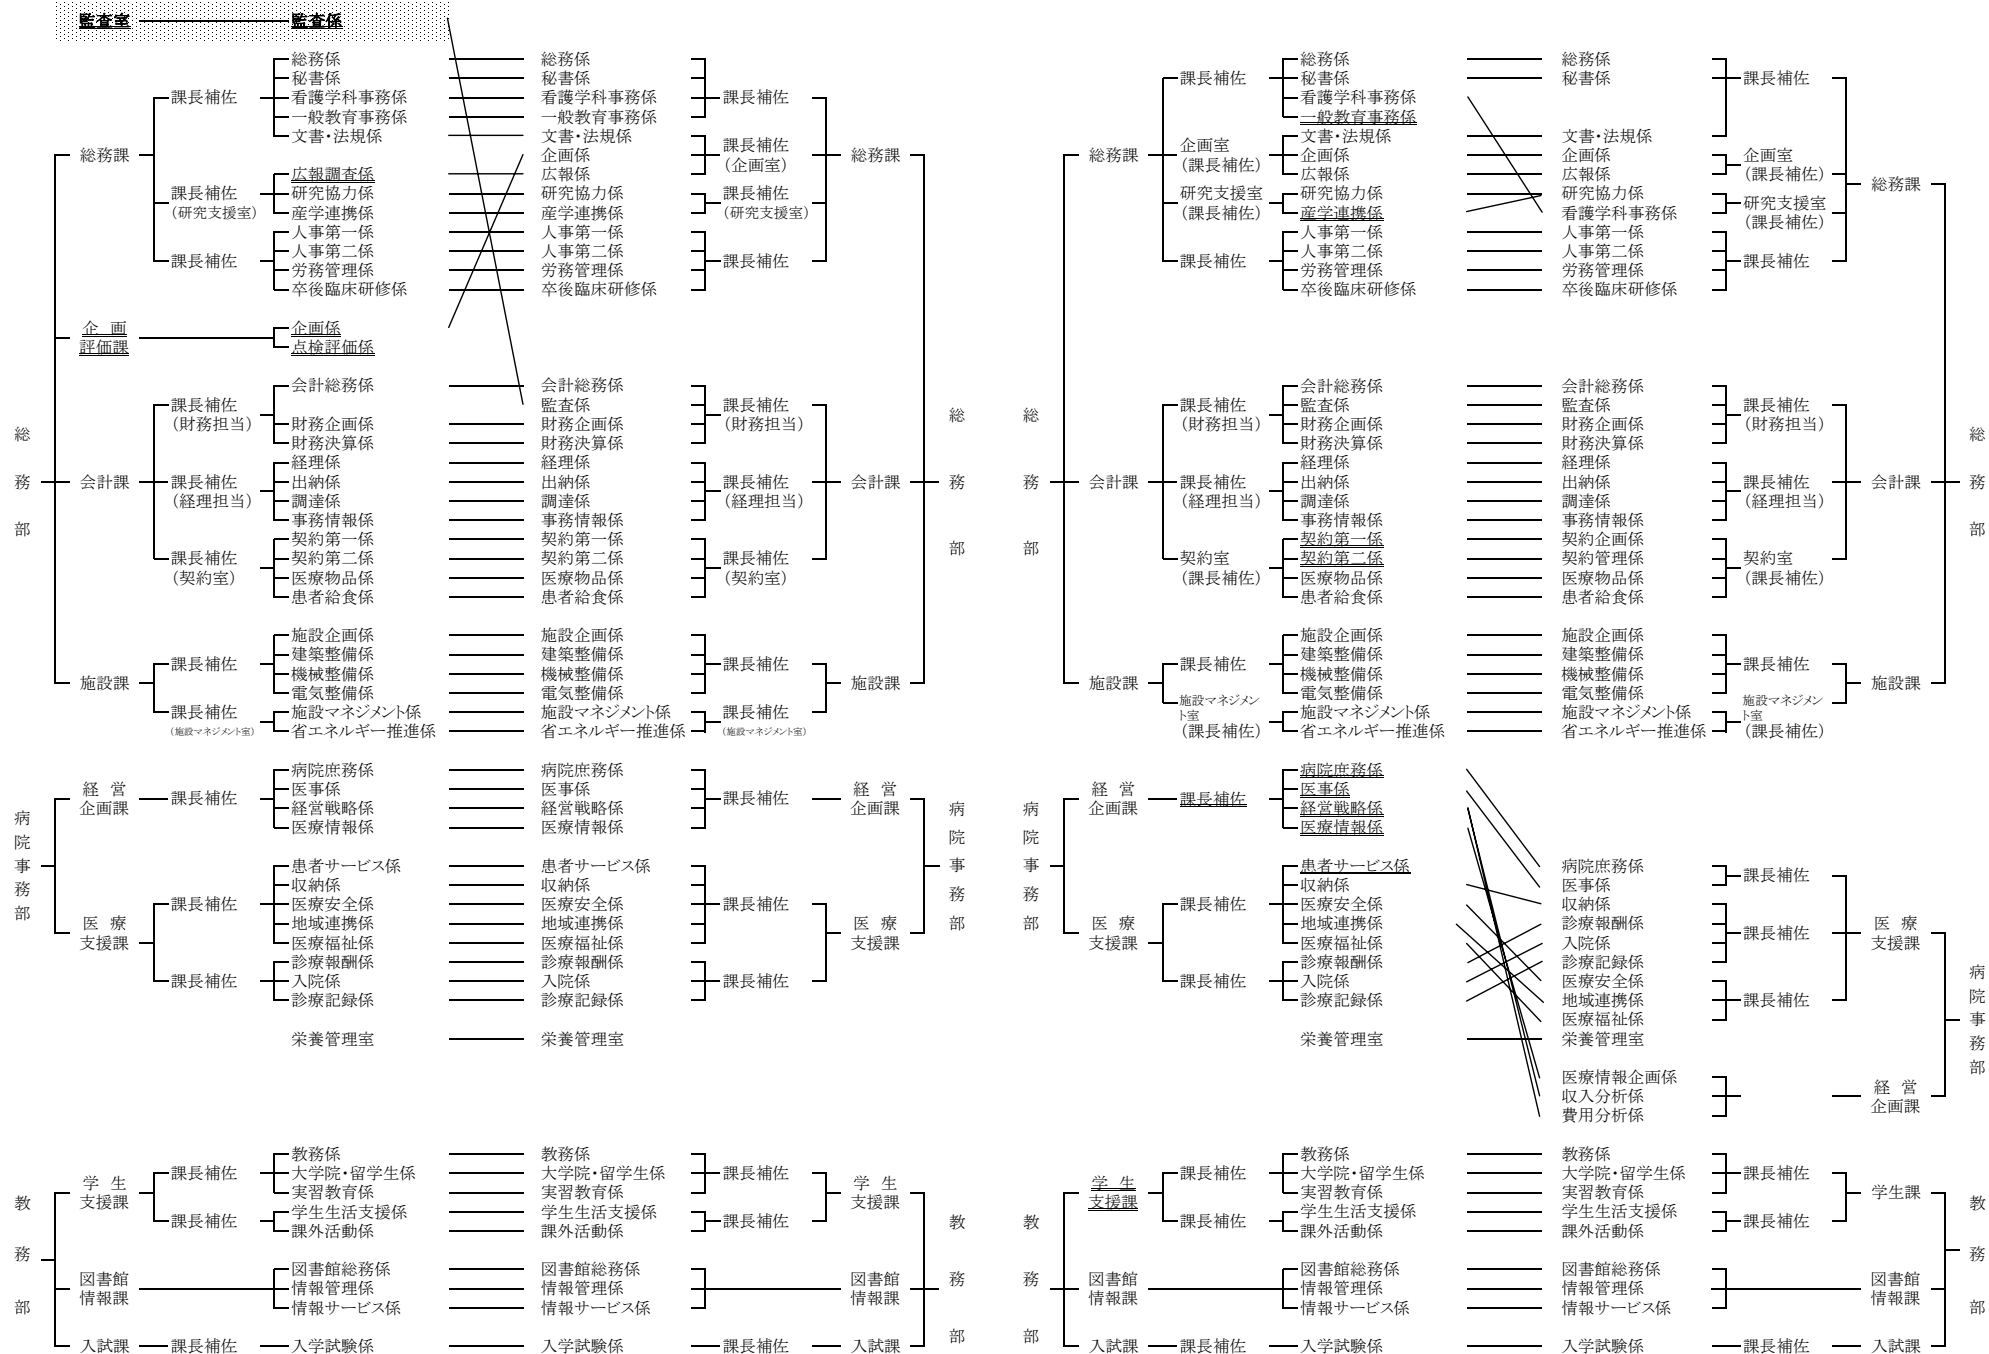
監査室 監査係

総務部
総務課
課長補佐
総務係
秘書係
看護学科事務係
一般教育事務係
文書・法規係
課長補佐（研究支援室）
広報調査係
研究協力係
産学連携係
課長補佐
人事第一係
人事第二係
労務管理係
卒後臨床研修係

企画評価課
企画係
点検評価係

会計課
課長補佐（財務担当）
会計総務係
財務企画係
財務決算係
課長補佐（経理担当）
経理係
出納係
調達係
事務情報係
課長補佐（契約室）
契約第一係
契約第二係
医療物品係
患者給食係

施設課
課長補佐
施設企画係
建築整備係
機械整備係
電気整備係
課長補佐（施設マネジメント室）
施設マネジメント係
省エネルギー推進係

総務係
秘書係
看護学科事務係
一般教育事務係
文書・法規係
企画係
広報係
研究協力係
産学連携係
人事第一係
人事第二係
労務管理係
卒後臨床研修係
課長補佐
課長補佐（企画室）
課長補佐（研究支援室）
課長補佐
総務課

会計総務係
監査係
財務企画係
財務決算係
経理係
出納係
調達係
事務情報係
契約第一係
契約第二係
医療物品係
患者給食係
課長補佐（財務担当）
課長補佐（経理担当）
課長補佐（契約室）
会計課

施設企画係
建築整備係
機械整備係
電気整備係
施設マネジメント係
省エネルギー推進係
課長補佐
課長補佐（施設マネジメント室）
施設課
総務部

病院事務部
経営企画課
課長補佐
病院庶務係
医事係
経営戦略係
医療情報係
医療支援課
課長補佐
患者サービス係
収納係
医療安全係
地域連携係
医療福祉係
課長補佐
診療報酬係
入院係
診療記録係
栄養管理室

病院庶務係
医事係
経営戦略係
医療情報係
課長補佐
経営企画課
患者サービス係
収納係
医療安全係
地域連携係
医療福祉係
診療報酬係
入院係
診療記録係
課長補佐
課長補佐
医療支援課
栄養管理室
病院事務部

教務部
学生支援課
課長補佐
教務係
大学院・留学生係
実習教育係
課長補佐
学生生活支援係
課外活動係
図書館情報課
図書館総務係
情報管理係
情報サービス係
入試課 課長補佐 入学試験係

教務係
大学院・留学生係
実習教育係
学生生活支援係
課外活動係
課長補佐
課長補佐
学生支援課
図書館総務係
情報管理係
情報サービス係
図書館情報課
入学試験係 課長補佐 入試課
教務部

総務部
総務課
課長補佐
総務係
秘書係
看護学科事務係
一般教育事務係
企画室（課長補佐）
文書・法規係
企画係
広報係
研究支援室（課長補佐）
研究協力係
産学連携係
課長補佐
人事第一係
人事第二係
労務管理係
卒後臨床研修係

会計課
課長補佐（財務担当）
会計総務係
監査係
財務企画係
財務決算係
課長補佐（経理担当）
経理係
出納係
調達係
事務情報係
契約室（課長補佐）
契約第一係
契約第二係
医療物品係
患者給食係

施設課
課長補佐
施設企画係
建築整備係
機械整備係
電気整備係
施設マネジメント室（課長補佐）
施設マネジメント係
省エネルギー推進係

総務係
秘書係
課長補佐
文書・法規係
企画係
広報係
企画室（課長補佐）
研究協力係
看護学科事務係
研究支援室（課長補佐）
人事第一係
人事第二係
労務管理係
卒後臨床研修係
課長補佐
総務課

会計総務係
監査係
財務企画係
財務決算係
課長補佐（財務担当）
経理係
出納係
調達係
事務情報係
課長補佐（経理担当）
契約企画係
契約管理係
医療物品係
患者給食係
契約室（課長補佐）
会計課

施設企画係
建築整備係
機械整備係
電気整備係
課長補佐
施設マネジメント係
省エネルギー推進係
施設マネジメント室（課長補佐）
施設課
総務部

病院事務部
経営企画課
課長補佐
病院庶務係
医事係
経営戦略係
医療情報係
医療支援課
課長補佐
患者サービス係
収納係
医療安全係
地域連携係
医療福祉係
課長補佐
診療報酬係
入院係
診療記録係
栄養管理室

病院庶務係
医事係
課長補佐
収納係
診療報酬係
入院係
診療記録係
課長補佐
医療安全係
地域連携係
医療福祉係
課長補佐
医療支援課
栄養管理室
医療情報企画係
収入分析係
費用分析係
経営企画課
病院事務部

教務部
学生支援課
課長補佐
教務係
大学院・留学生係
実習教育係
課長補佐
学生生活支援係
課外活動係
図書館情報課
図書館総務係
情報管理係
情報サービス係
入試課 課長補佐 入学試験係

教務係
大学院・留学生係
実習教育係
課長補佐
学生生活支援係
課外活動係
課長補佐
学生課
図書館総務係
情報管理係
情報サービス係
図書館情報課
入学試験係 課長補佐 入試課
教務部